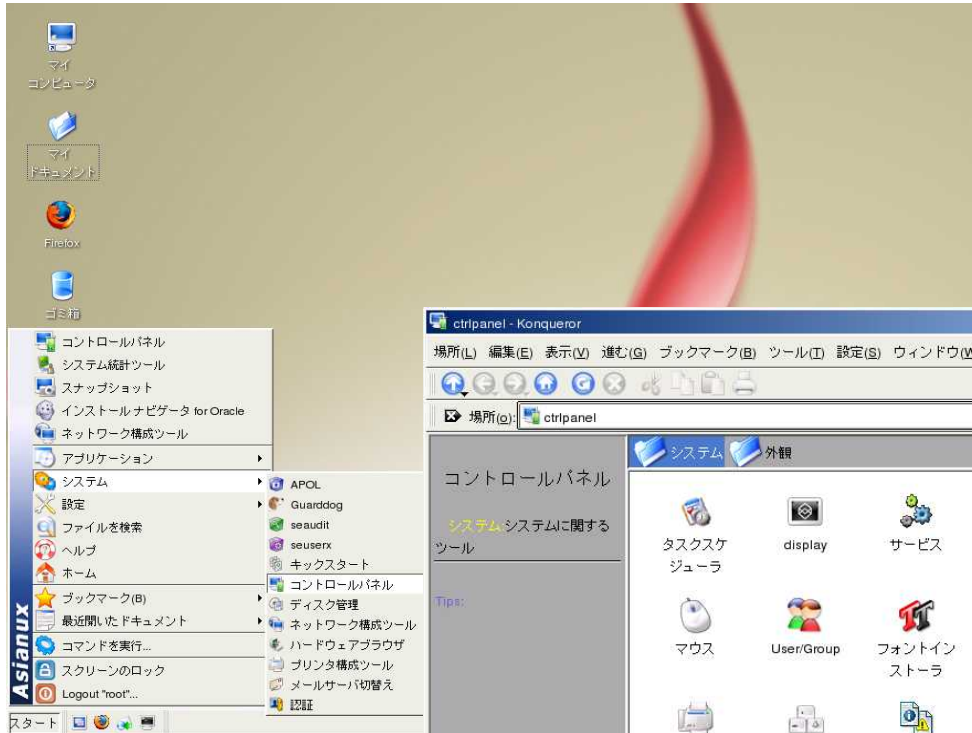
マイ
コンピュータ

マイ
ドキュメント

Firefox

ゴミ箱

Asianux

コントロールパネル
システム統計ツール
スナップショット
インストールナビゲータ for Oracle
ネットワーク構成ツール
アプリケーション
システム
設定
ファイルを検索
ヘルプ
ホーム
ブックマーク(B)
最近開いたドキュメント
コマンドを実行...
スクリーンのロック
Logout "root"...

APOL
Guarddog
seaudit
seuserx
キックスタート
コントロールパネル
ディスク管理
ネットワーク構成ツール
ハードウェアブラウザ
プリンタ構成ツール
メールサーバ切替え
認証

スタート

ctrlpanel - Konqueror

場所(L) 編集(E) 表示(V) 進む(G) ブックマーク(B) ツール(T) 設定(S) ウィンドウ(W

場所(O): ctrlpanel

コントロールパネル

システム:システムに関するツール

Tips:

システム 外観

タスクスケジューラ
display
サービス
マウス
User/Group
フォントインストーラ